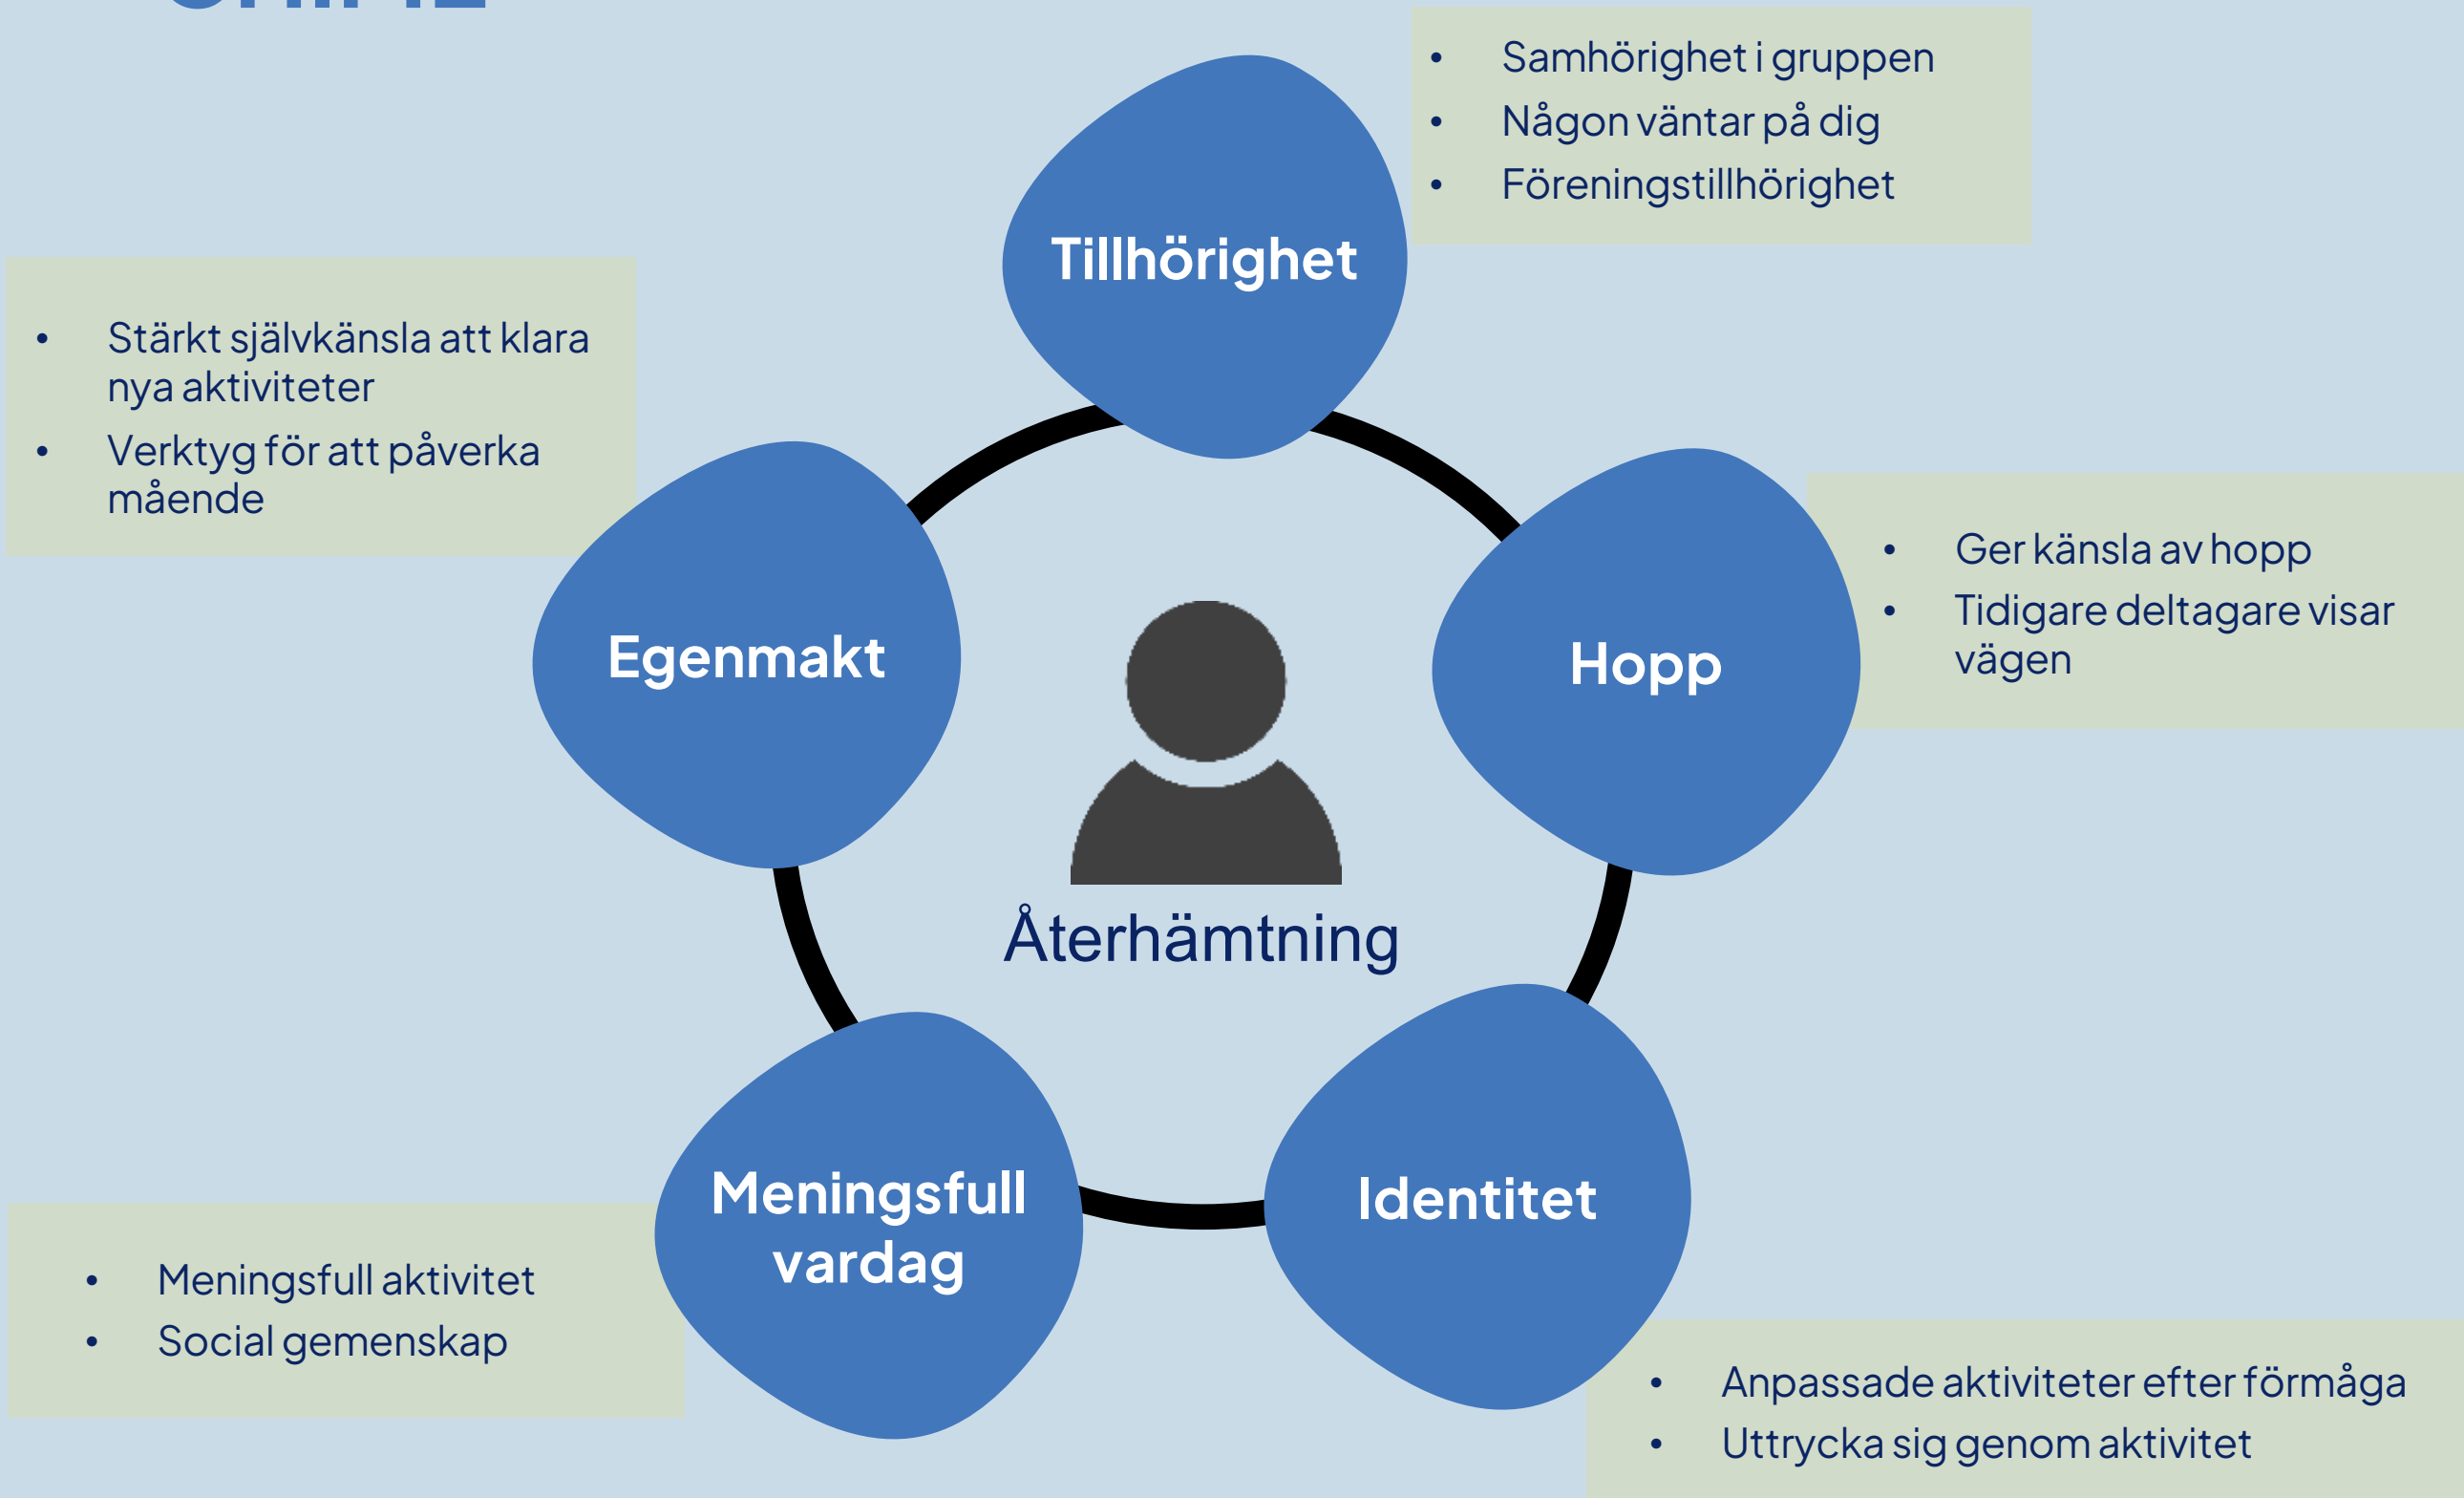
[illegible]

- Samhörighet i gruppen
- Någon väntar på dig
- Föreningstillhörighet

Tillhörighet

- Stärkt självkänsla att klara nya aktiviteter
- Verktyg för att påverka mående

Egenmakt

Hopp

- Ger känsla av hopp
- Tidigare deltagare visar vägen

Återhämtning

Meningsfull vardag

Identitet

- Meningsfull aktivitet
- Social gemenskap

- Anpassade aktiviteter efter förmåga
- Uttrycka sig genom aktivitet